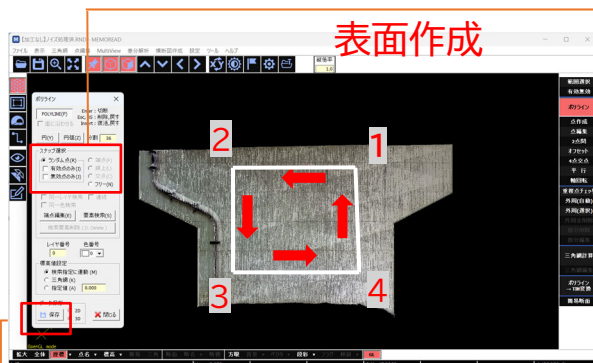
表面作成

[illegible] 点群処理 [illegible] MEMORead

ファイル 表示 三角網 計測 MultiView 差分解析 横断図作成 設定 ツール ヘルプ

縮尺率 1.0

ポリライン

POLYLINE(P)

Enter：切断
Esc,BS：削除,戻す
Insert：復活,戻す

始点終点(S)

円(Y) 円弧(Z) 分割 36

ステップ選択

ランダム点(K)
有効点のみ(E)
無効点のみ(R)
端点(E)
線上(I)
交点(X)
フリー(N)

同一レイヤ検索 連続
同一色検索

端点編集(E) 要素検索(S)

検索要素削除 (工.Delete)

レイヤ番号 0
色番号 0

標高値設定
検索指定に連動(M)
三角網(A)
指定値(I) 0.000

保存
閉じる

1
2
3
4

範囲選択
有効無効
ポリライン
点作成
点編集
2点間
オフセット
4点交点
平行
離面調

要素のチェック
外周(自動)
外周(表示)

三角網計算
ポリライン→TIN変換
無視範囲

拡大 全体 表示 点名 標高 方眼 段彩 OK